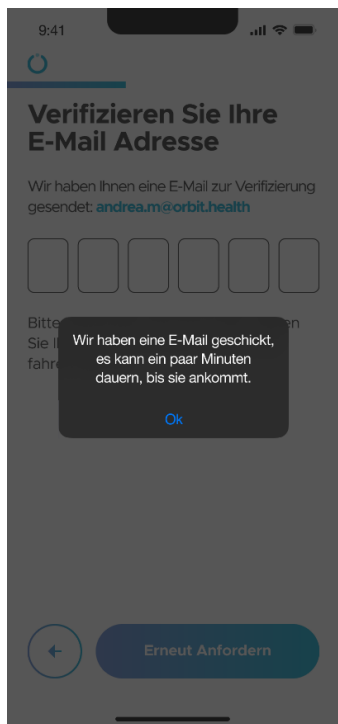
9:41

Verifizieren Sie Ihre E-Mail Adresse

Wir haben Ihnen eine E-Mail zur Verifizierung gesendet: andrea.m@orbit.health

Bitte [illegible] en Sie I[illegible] fahre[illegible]

Wir haben eine E-Mail geschickt, es kann ein paar Minuten dauern, bis sie ankommt.

Ok

Erneut Anfordern